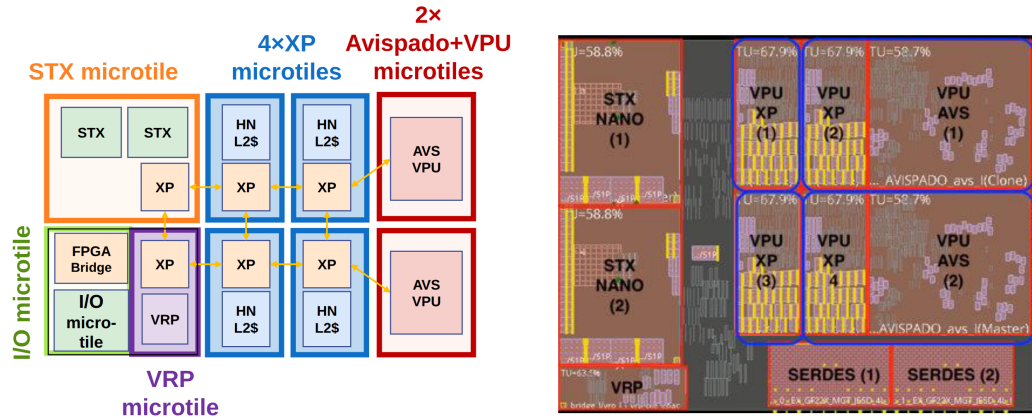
STX microtile

4×XP microtiles

2× Avispado+VPU microtiles

STX
STX
XP
HN L2$
XP
HN L2$
XP
AVS VPU

I/O microtile

FPGA Bridge
I/O micro-tile
XP
VRP
XP
HN L2$
XP
HN L2$
AVS VPU

VRP microtile

TU=58.8%
STX NANO (1)
/S1P
/S1P
/S1P
/S1P

TU=67.9%
VPU XP (1)

TU=67.9%
VPU XP (2)

TU=58.7%
VPU AVS (1)
...AVISPADO_avs_i(Clone)

TU=58.8%
STX NANO (2)

/S1P

TU=67.9%
VPU XP (3)

TU=67.9%
VPU XP 4

TU=58.7%
VPU AVS (2)
...AVISPADO_avs_i(Master)

TU=63.5%
VRP

SERDES (1)
SERDES (2)